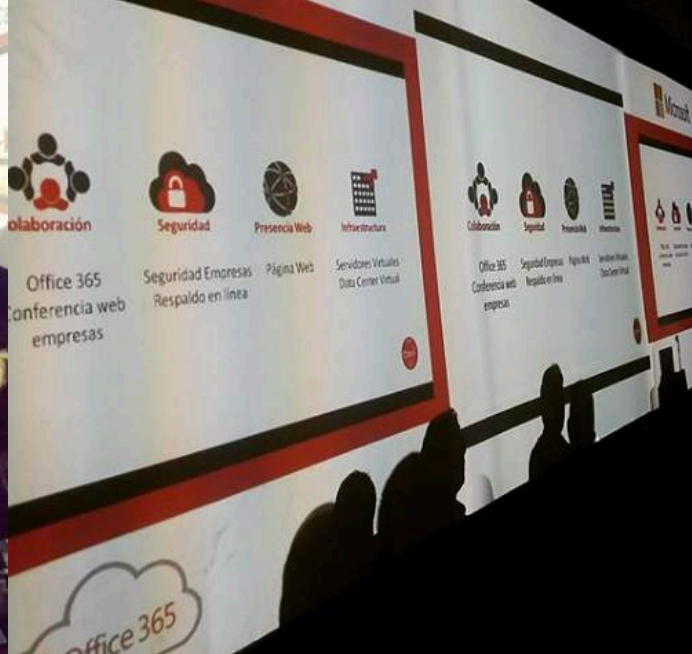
olaboración

Office 365
Conferencia web
empresas

Seguridad

Seguridad Empresas
Respaldo en línea

Presencia Web

Página Web

Infraestructura

Servidores Virtuales
Data Center Virtual

Colaboración

Office 365
Conferencia web
empresas

Seguridad

Seguridad Empresas
Respaldo en línea

Presencia Web

Página Web

Infraestructura

Servidores Virtuales
Data Center Virtual

Microsoft

Office 365